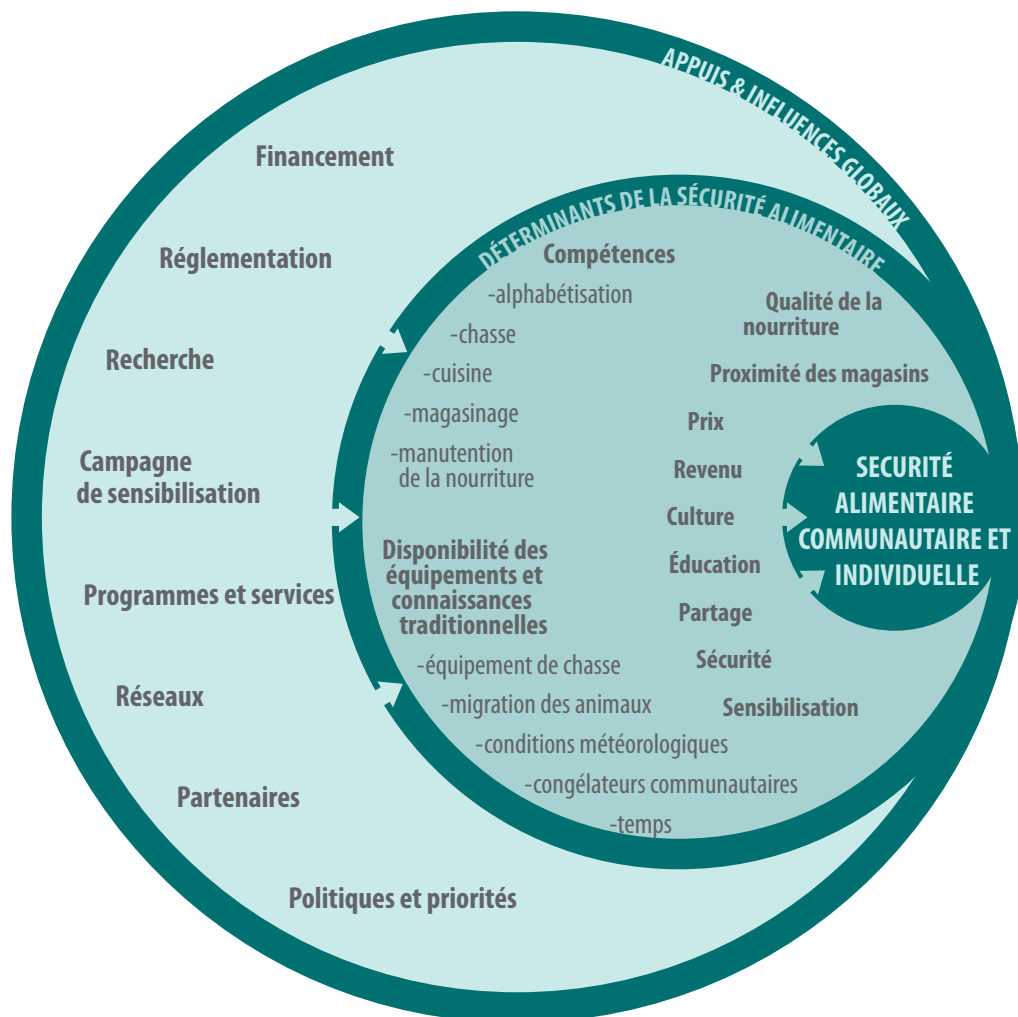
APPUIS & INFLUENCES GLOBAUX

Financement

Réglementation

Recherche

Campagne de sensibilisation

Programmes et services

Réseaux

Partenaires

Politiques et priorités

DÉTERMINANTS DE LA SÉCURITÉ ALIMENTAIRE

Compétences
-alphabétisation
-chasse
-cuisine
-magasinage
-manutention de la nourriture

Disponibilité des équipements et connaissances traditionnelles
-équipement de chasse
-migration des animaux
-conditions météorologiques
-congélateurs communautaires
-temps

Qualité de la nourriture

Proximité des magasins

Prix

Revenu

Culture

Éducation

Partage

Sécurité

Sensibilisation

SECURITÉ ALIMENTAIRE COMMUNAUTAIRE ET INDIVIDUELLE